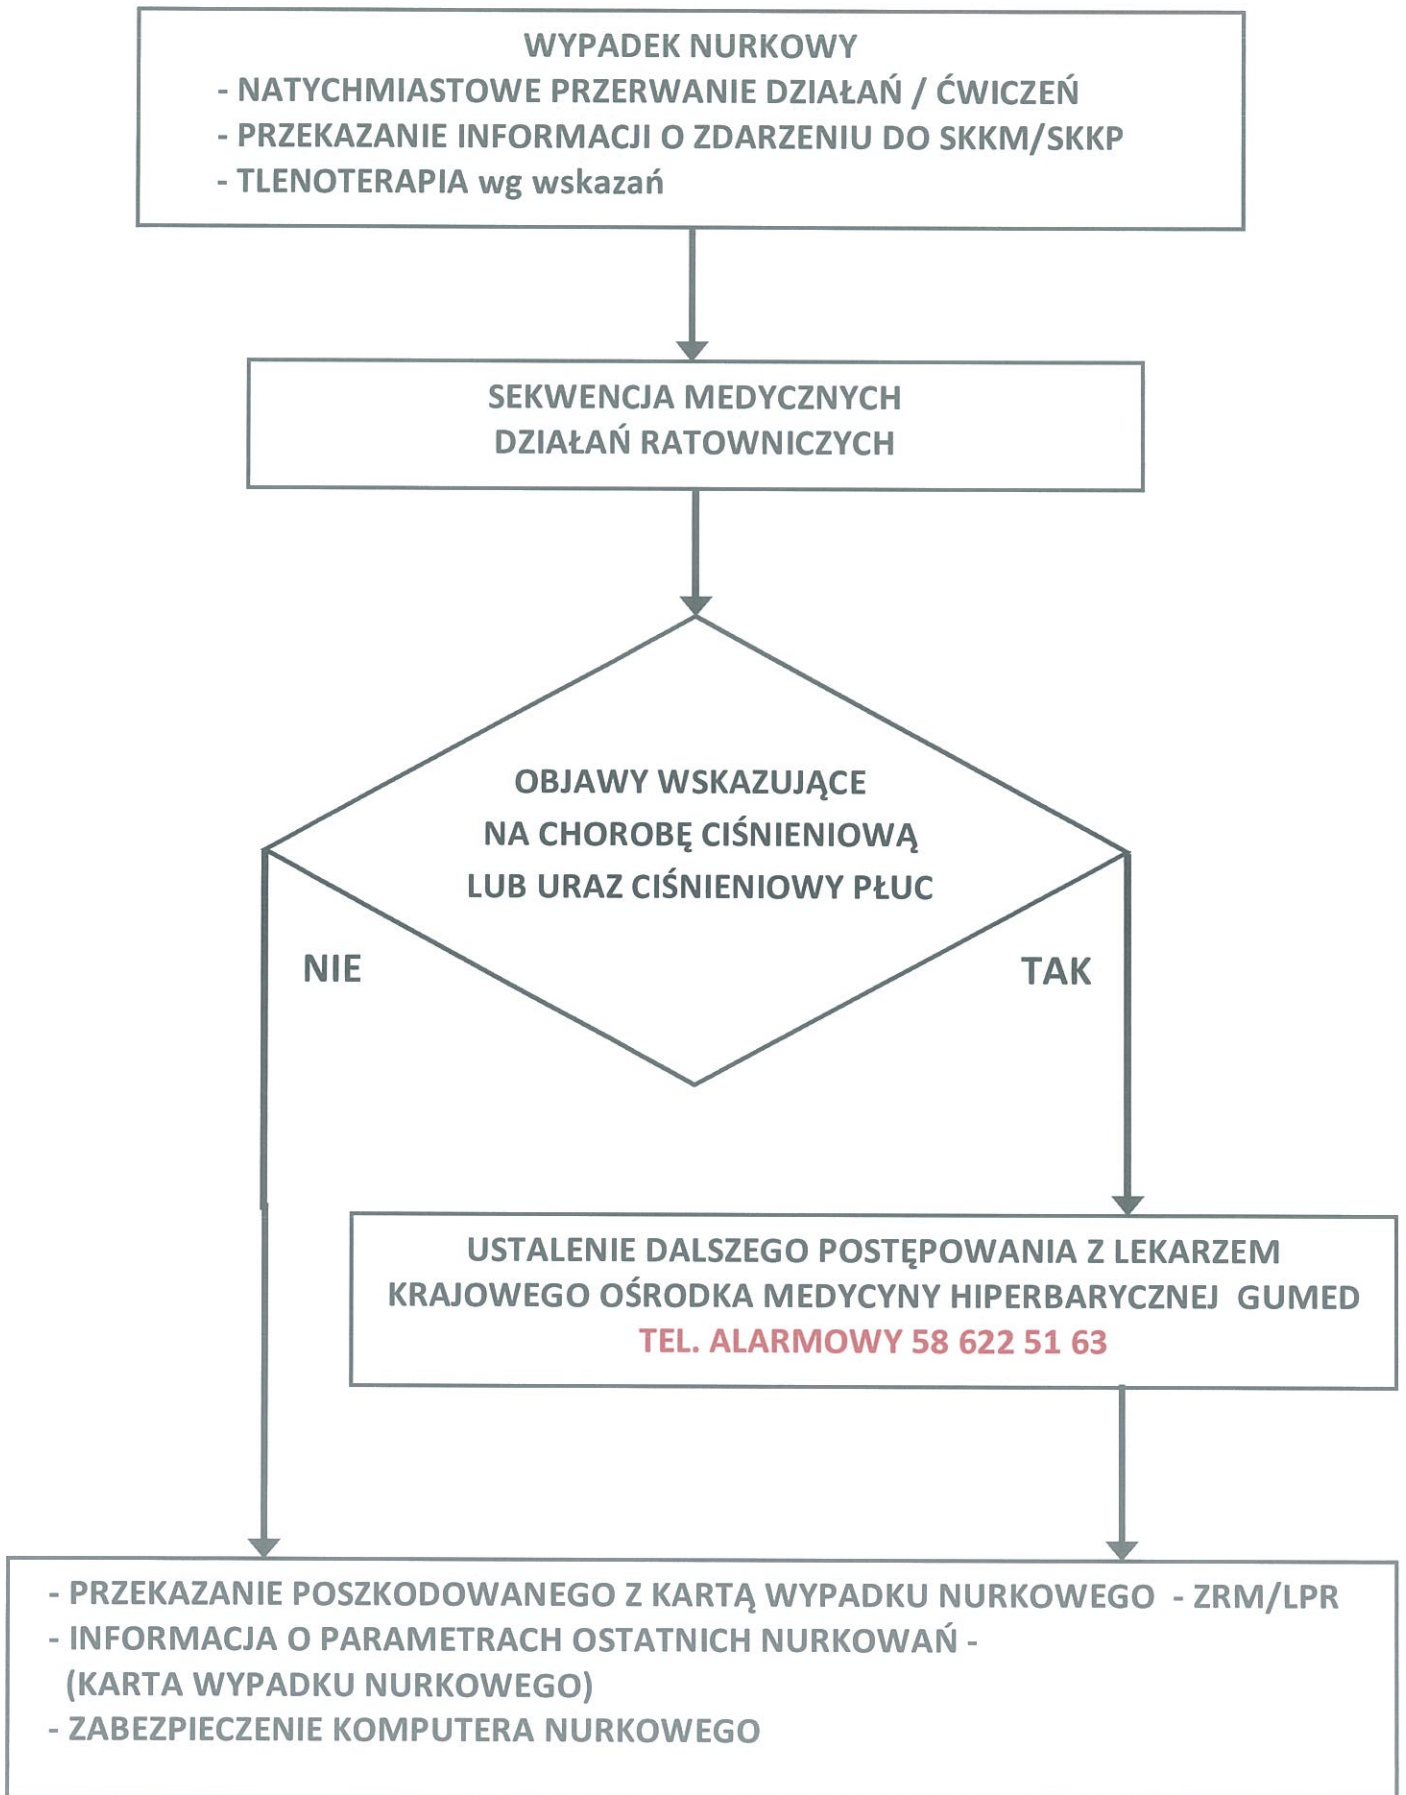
WYPADEK NURKOWY
- NATYCHMIASTOWE PRZERWANIE DZIAŁAŃ / ĆWICZEŃ
- PRZEKAZANIE INFORMACJI O ZDARZENIU DO SKKM/SKKP
- TLENOTERAPIA wg wskazań

SEKWENCJA MEDYCZNYCH DZIAŁAŃ RATOWNICZYCH

OBJAWY WSKAZUJĄCE NA CHOROBĘ CIŚNIENIOWĄ LUB URAZ CIŚNIENIOWY PŁUC

NIE

TAK

USTALENIE DALSZEGO POSTĘPOWANIA Z LEKARZEM KRAJOWEGO OŚRODKA MEDYCYNY HIPERBARYCZNEJ GUMED
TEL. ALARMOWY 58 622 51 63

- PRZEKAZANIE POSZKODOWANEGO Z KARTĄ WYPADKU NURKOWEGO - ZRM/LPR
- INFORMACJA O PARAMETRACH OSTATNICH NURKOWAŃ - (KARTA WYPADKU NURKOWEGO)
- ZABEZPIECZENIE KOMPUTERA NURKOWEGO